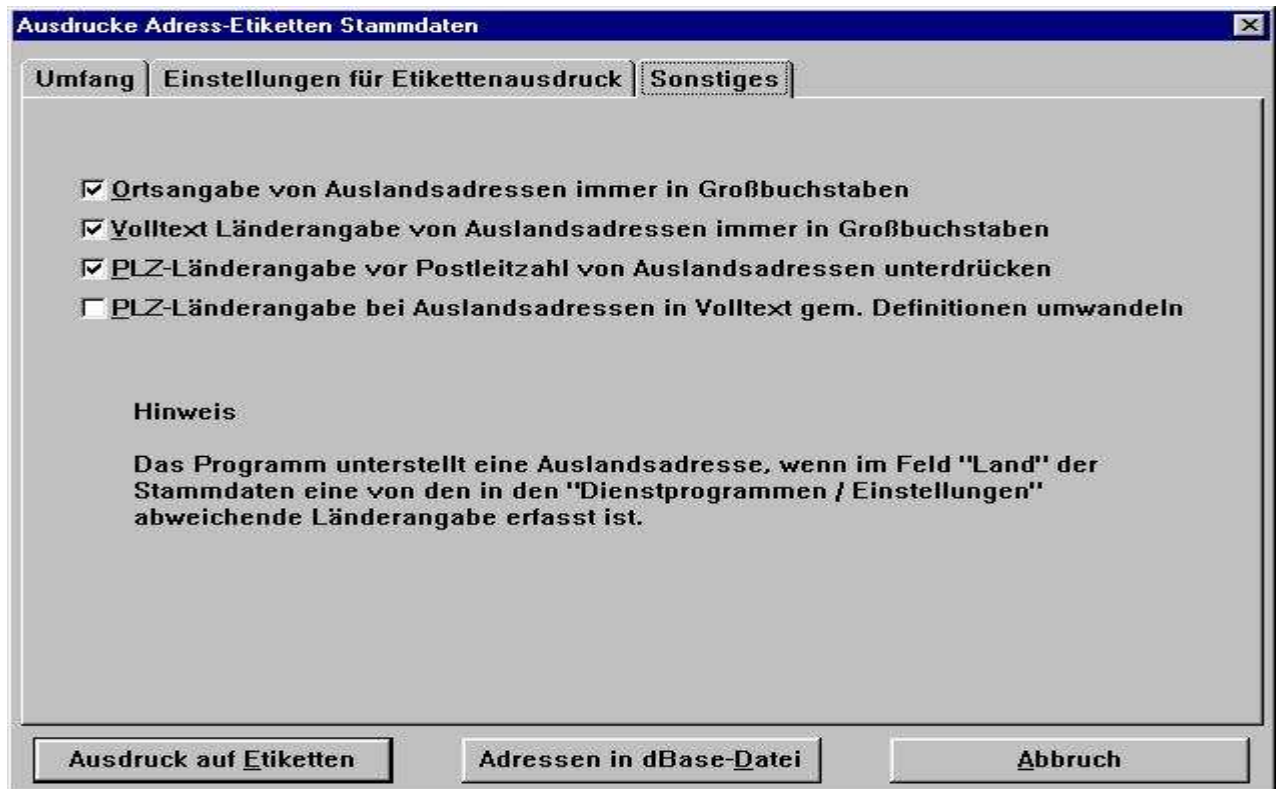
Ausdrucke Adress-Etiketten Stammdaten

Umfang | Einstellungen für Etikettenausdruck | Sonstiges

☑ Ortsangabe von Auslandsadressen immer in Großbuchstaben
☑ Volltext Länderangabe von Auslandsadressen immer in Großbuchstaben
☑ PLZ-Länderangabe vor Postleitzahl von Auslandsadressen unterdrücken
☐ PLZ-Länderangabe bei Auslandsadressen in Volltext gem. Definitionen umwandeln

Hinweis

Das Programm unterstellt eine Auslandsadresse, wenn im Feld "Land" der Stammdaten eine von den in den "Dienstprogrammen / Einstellungen" abweichende Länderangabe erfasst ist.

Ausdruck auf Etiketten | Adressen in dBase-Datei | Abbruch